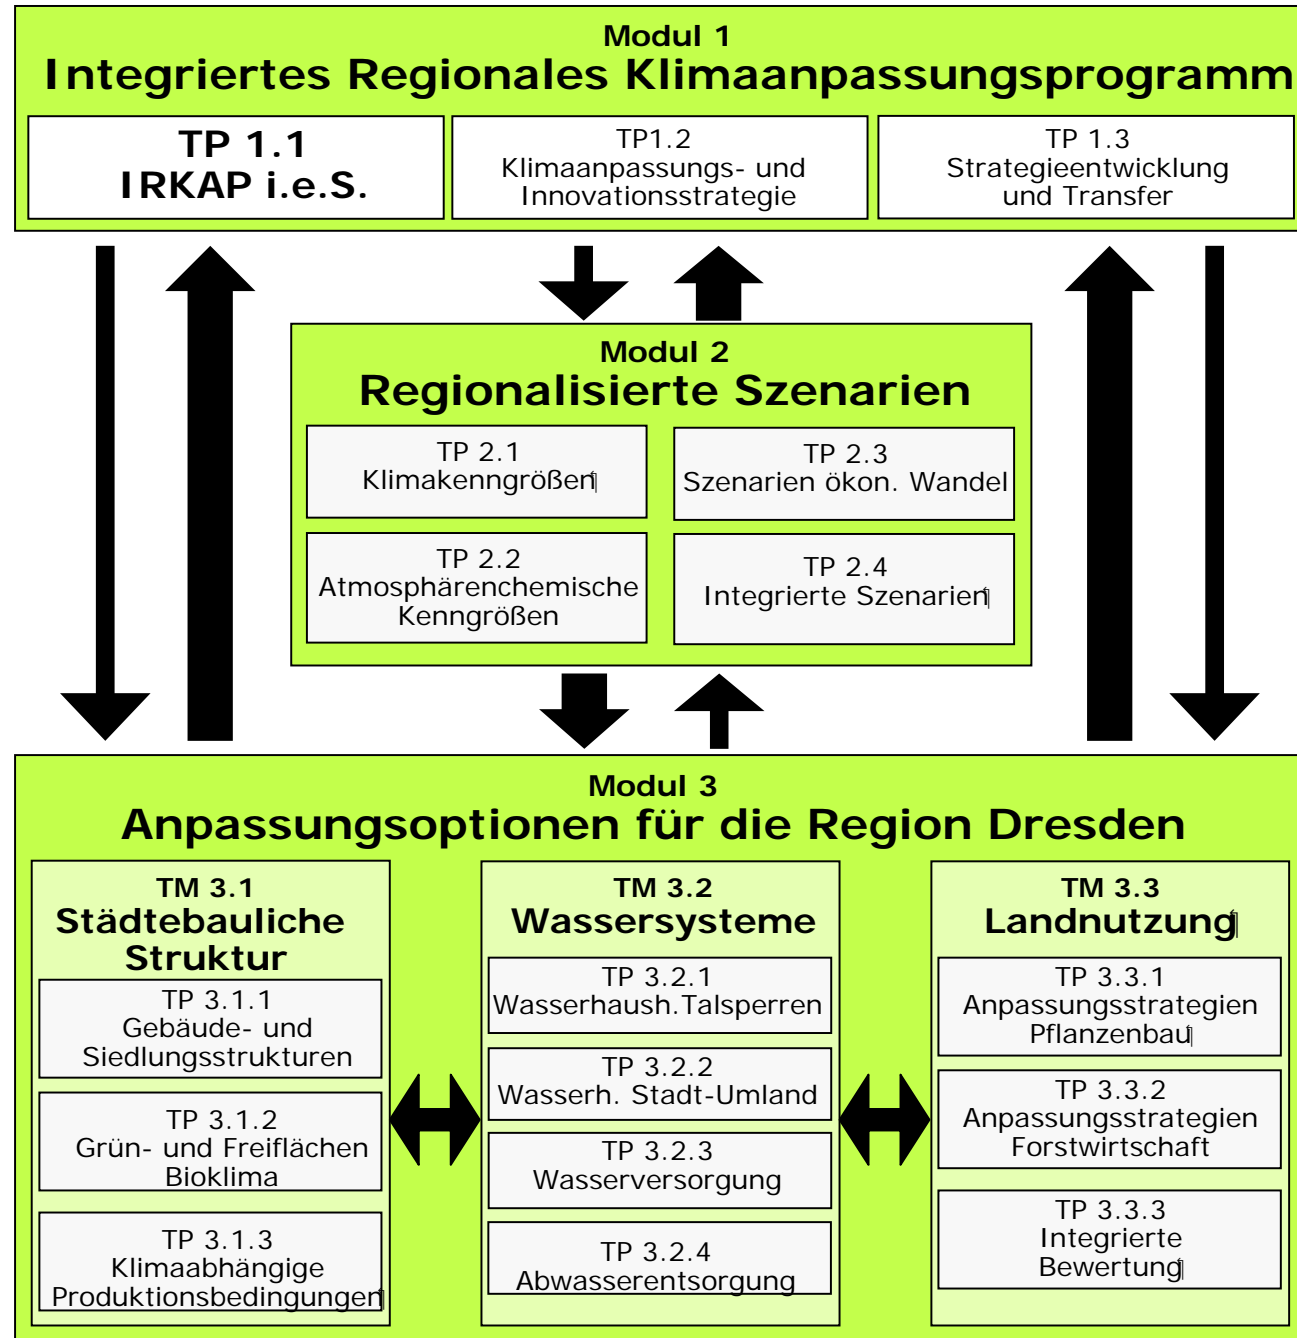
Modul 1
Integriertes Regionales Klimaanpassungsprogramm

TP 1.1
IRKAP i.e.S.

TP1.2
Klimaanpassungs- und Innovationsstrategie

TP 1.3
Strategieentwicklung und Transfer

Modul 2
Regionalisierte Szenarien

TP 2.1
Klimakenngrößen

TP 2.3
Szenarien ökon. Wandel

TP 2.2
Atmosphärenchemische Kenngrößen

TP 2.4
Integrierte Szenarien

Modul 3
Anpassungsoptionen für die Region Dresden

TM 3.1
Städtebauliche Struktur

TP 3.1.1
Gebäude- und Siedlungsstrukturen

TP 3.1.2
Grün- und Freiflächen Bioklima

TP 3.1.3
Klimaabhängige Produktionsbedingungen

TM 3.2
Wassersysteme

TP 3.2.1
Wasserhaush.Talsperren

TP 3.2.2
Wasserh. Stadt-Umland

TP 3.2.3
Wasserversorgung

TP 3.2.4
Abwasserentsorgung

TM 3.3
Landnutzung

TP 3.3.1
Anpassungsstrategien Pflanzenbau

TP 3.3.2
Anpassungsstrategien Forstwirtschaft

TP 3.3.3
Integrierte Bewertung